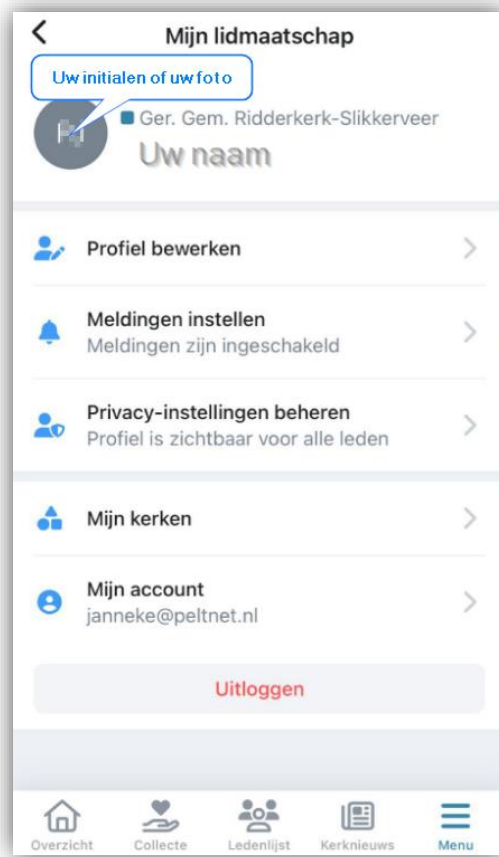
Mijn lidmaatschap

Uw initialen of uw foto

Ger. Gem. Ridderkerk-Slikkerveer

Uw naam

Profiel bewerken

Meldingen instellen
Meldingen zijn ingeschakeld

Privacy-instellingen beheren
Profiel is zichtbaar voor alle leden

Mijn kerken

Mijn account
janneke@peltnet.nl

Uitloggen

Overzicht Collecte Ledenlijst Kerknieuws Menu